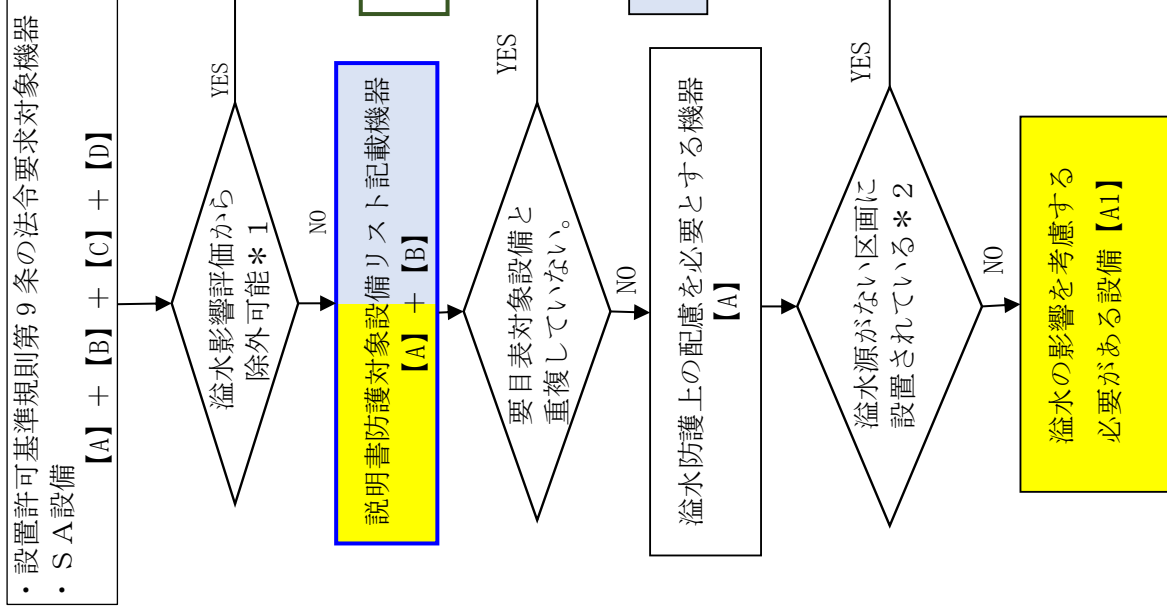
・設置許可基準規則第９条の法令要求対象機器
・ＳＡ設備
【A】＋【B】＋【C】＋【D】

溢水影響評価から除外可能＊１

YES

NO

説明書防護対象設備リスト記載機器
【A】＋【B】

要目表対象設備と重複していない。

YES

NO

溢水防護上の配慮を必要とする機器
【A】

溢水源がない区画に設置されている＊２

YES

NO

溢水の影響を考慮する必要がある設備【A1】